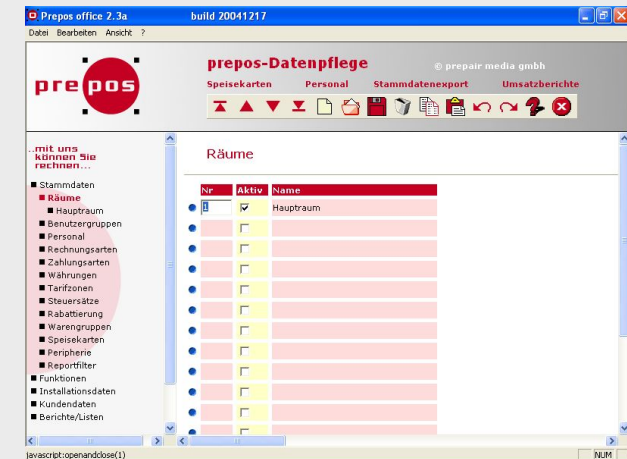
Prepos office 2.3a build 20041217

Datei Bearbeiten Ansicht ?

prepos

prepos-Datenpflege

© prepair media gmbh

Speisekarten Personal Stammdatenexport Umsatzberichte

..mit uns können Sie rechnen...

■ Stammdaten
■ Räume
■ Hauptraum
■ Benutzergruppen
■ Personal
■ Rechnungsarten
■ Zahlungsarten
■ Währungen
■ Tarifzonen
■ Steuersätze
■ Rabattierung
■ Warengruppen
■ Speisekarten
■ Peripherie
■ Reportfilter
■ Funktionen
■ Installationsdaten
■ Kundendaten
■ Berichte/Listen

Räume

| Nr | Aktiv | Name |
|---|---|---|
| 1 | ☑ | Hauptraum |
| | ☐ | |
| | ☐ | |
| | ☐ | |
| | ☐ | |
| | ☐ | |
| | ☐ | |
| | ☐ | |
| | ☐ | |
| | ☐ | |
| | ☐ | |
| | ☐ | |

javascript:openandclose(1)

NUM